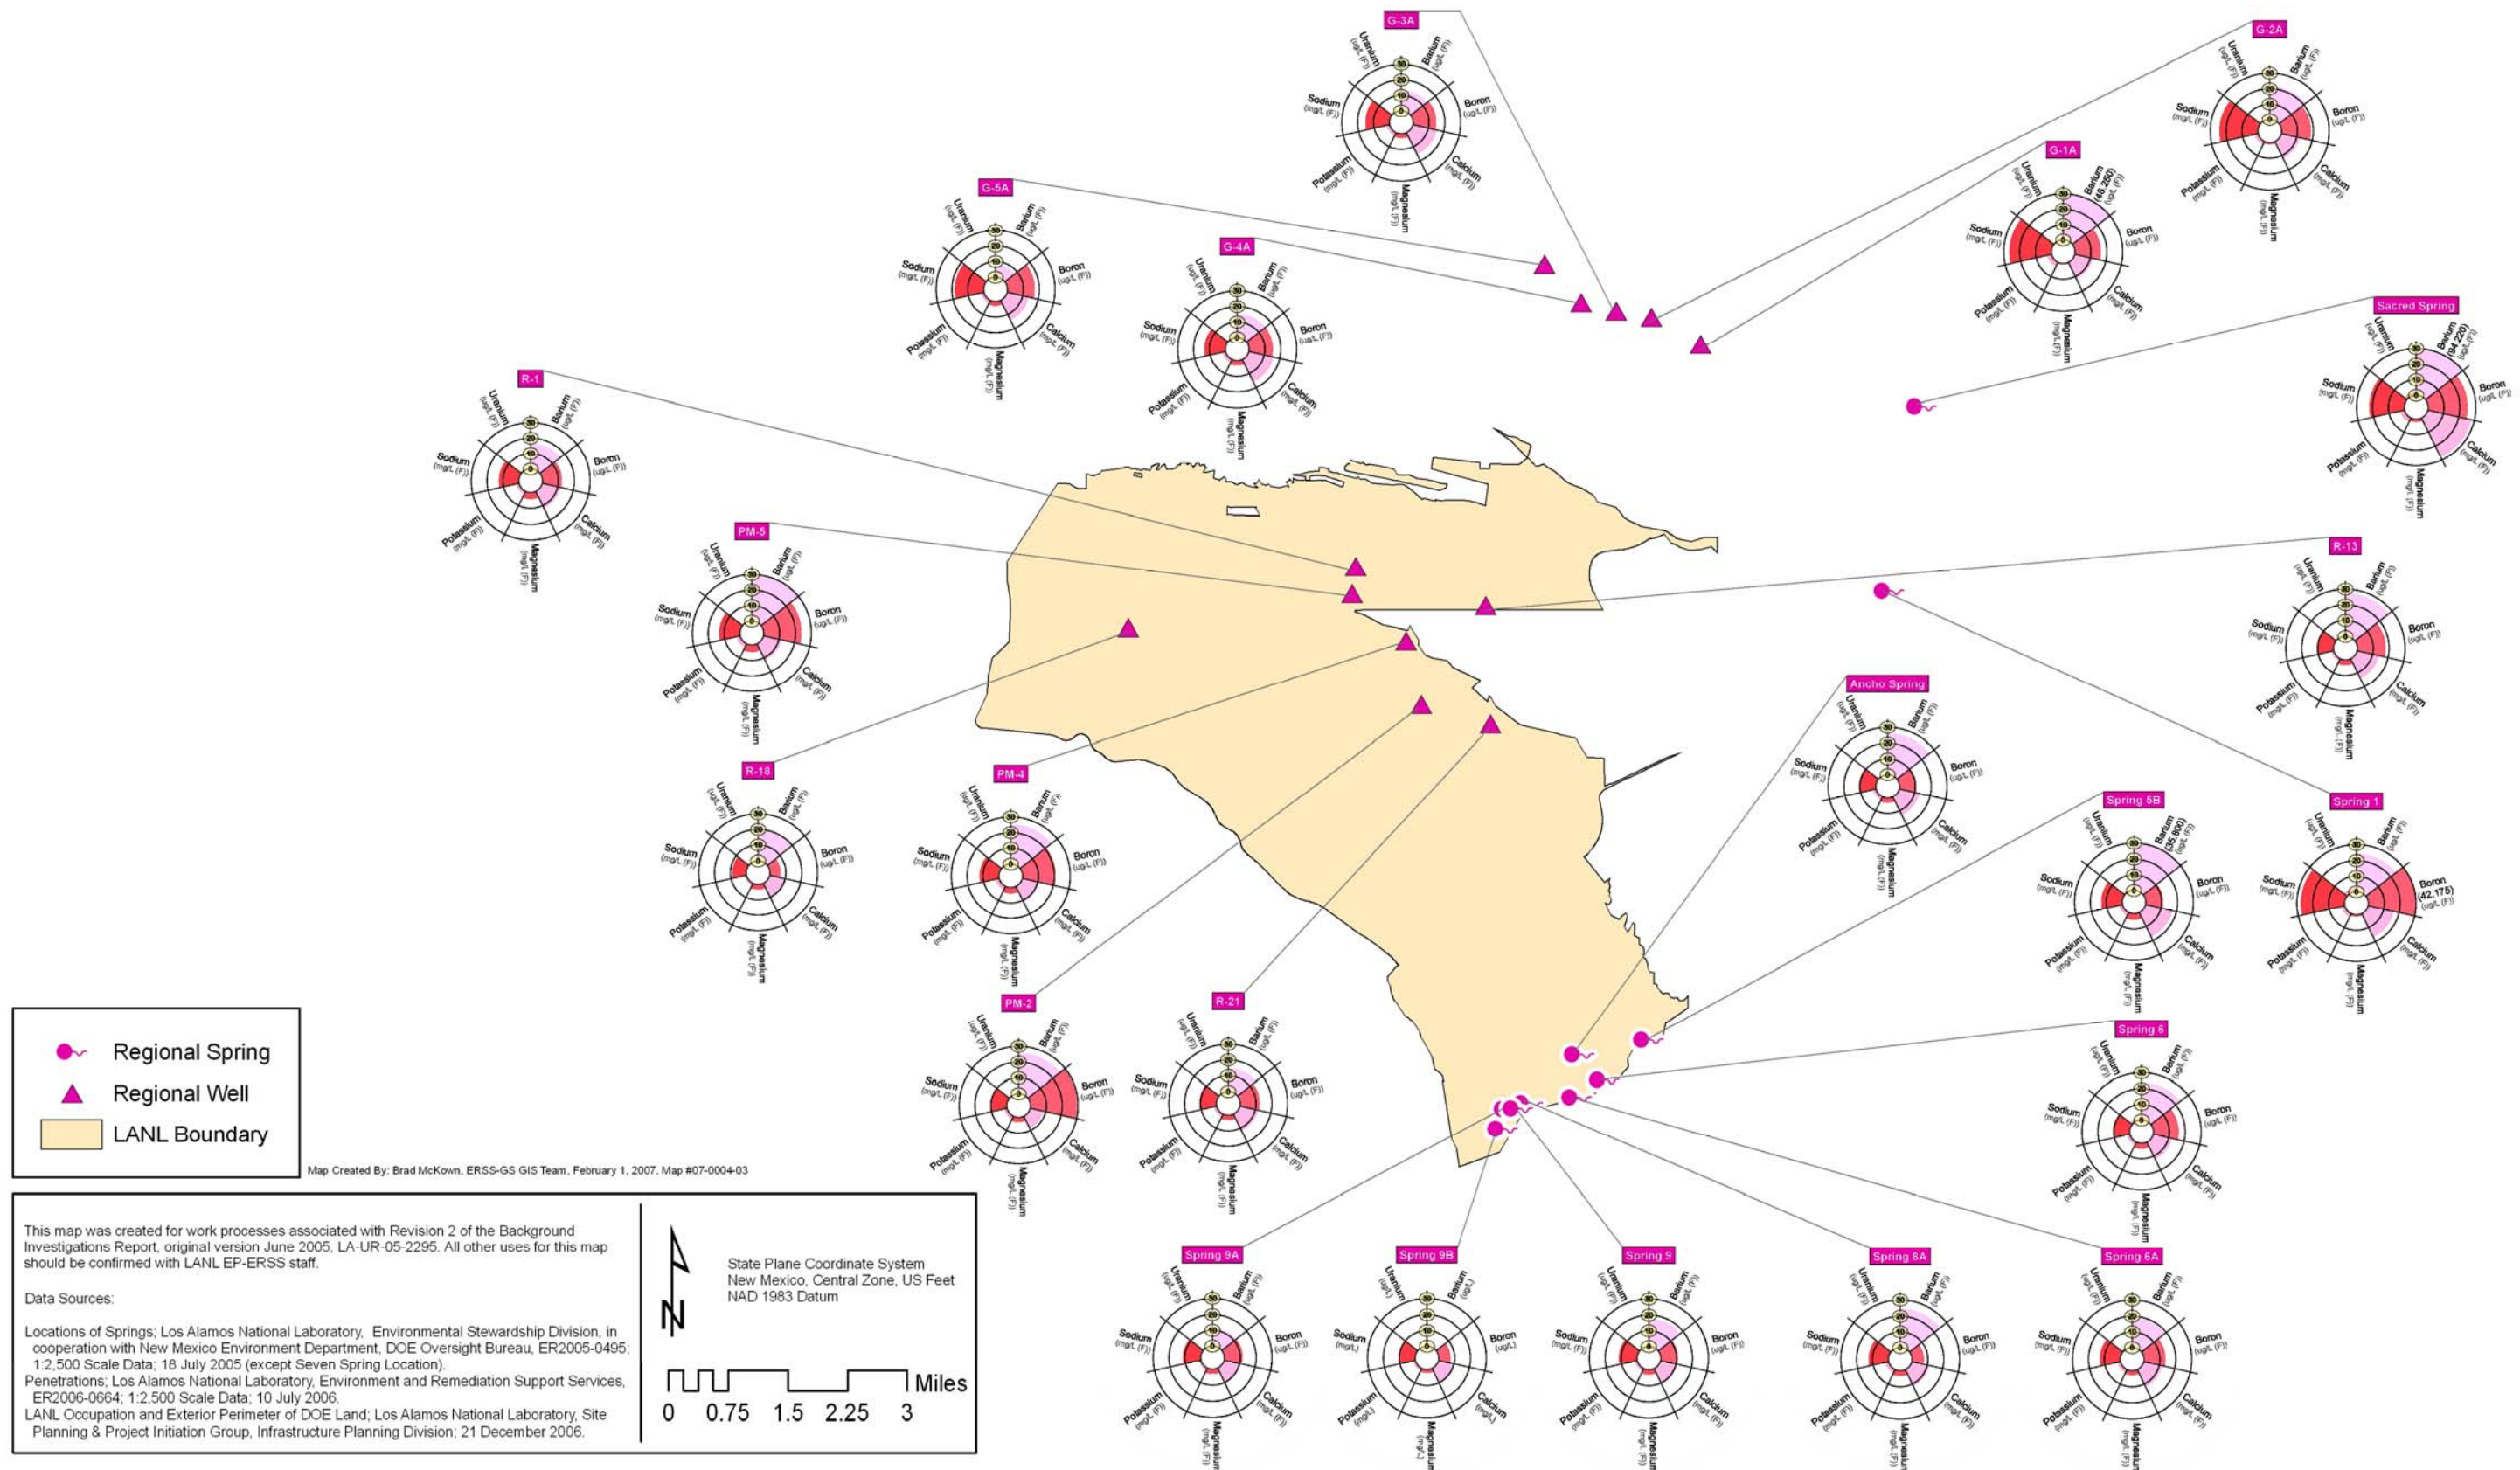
G-3A
Uranium (ug/L (F)) Barium (ug/L (F)) Boron (ug/L (F)) Calcium (mg/L (F)) Magnesium (mg/L (F)) Potassium (mg/L (F)) Sodium (mg/L (F))
30 20 10 0

G-2A
Uranium (ug/L (F)) Barium (ug/L (F)) Boron (ug/L (F)) Calcium (mg/L (F)) Magnesium (mg/L (F)) Potassium (mg/L (F)) Sodium (mg/L (F))

G-1A
Uranium (ug/L (F)) Barium (46.250) (ug/L (F)) Boron (ug/L (F)) Calcium (mg/L (F)) Magnesium (mg/L (F)) Potassium (mg/L (F)) Sodium (mg/L (F))

G-5A
Uranium (ug/L (F)) Barium (ug/L (F)) Boron (ug/L (F)) Calcium (mg/L (F)) Magnesium (mg/L (F)) Potassium (mg/L (F)) Sodium (mg/L (F))

G-4A
Uranium (ug/L (F)) Barium (ug/L (F)) Boron (ug/L (F)) Calcium (mg/L (F)) Magnesium (mg/L (F)) Potassium (mg/L (F)) Sodium (mg/L (F))

Sacred Spring
Uranium (ug/L (F)) Barium (84.220) (ug/L (F)) Boron (ug/L (F)) Calcium (mg/L (F)) Magnesium (mg/L (F)) Potassium (mg/L (F)) Sodium (mg/L (F))

R-1
Uranium (ug/L (F)) Barium (ug/L (F)) Boron (ug/L (F)) Calcium (mg/L (F)) Magnesium (mg/L (F)) Potassium (mg/L (F)) Sodium (mg/L (F))

PM-5
Uranium (ug/L (F)) Barium (ug/L (F)) Boron (ug/L (F)) Calcium (mg/L (F)) Magnesium (mg/L (F)) Potassium (mg/L (F)) Sodium (mg/L (F))

R-13
Uranium (ug/L (F)) Barium (ug/L (F)) Boron (ug/L (F)) Calcium (mg/L (F)) Magnesium (mg/L (F)) Potassium (mg/L (F)) Sodium (mg/L (F))

Ancho Spring
Uranium (ug/L (F)) Barium (ug/L (F)) Boron (ug/L (F)) Calcium (mg/L (F)) Magnesium (mg/L (F)) Potassium (mg/L (F)) Sodium (mg/L (F))

R-18
Uranium (ug/L (F)) Barium (ug/L (F)) Boron (ug/L (F)) Calcium (mg/L (F)) Magnesium (mg/L (F)) Potassium (mg/L (F)) Sodium (mg/L (F))

PM-4
Uranium (ug/L (F)) Barium (ug/L (F)) Boron (ug/L (F)) Calcium (mg/L (F)) Magnesium (mg/L (F)) Potassium (mg/L (F)) Sodium (mg/L (F))

Spring 5B
Uranium (ug/L (F)) Barium (35.800) (ug/L (F)) Boron (ug/L (F)) Calcium (mg/L (F)) Magnesium (mg/L (F)) Potassium (mg/L (F)) Sodium (mg/L (F))

Spring 1
Uranium (ug/L (F)) Barium (ug/L (F)) Boron (42.175) (ug/L (F)) Calcium (mg/L (F)) Magnesium (mg/L (F)) Potassium (mg/L (F)) Sodium (mg/L (F))

PM-2
Uranium (ug/L (F)) Barium (ug/L (F)) Boron (ug/L (F)) Calcium (mg/L (F)) Magnesium (mg/L (F)) Potassium (mg/L (F)) Sodium (mg/L (F))

R-21
Uranium (ug/L (F)) Barium (ug/L (F)) Boron (ug/L (F)) Calcium (mg/L (F)) Magnesium (mg/L (F)) Potassium (mg/L (F)) Sodium (mg/L (F))

Spring 6
Uranium (ug/L (F)) Barium (ug/L (F)) Boron (ug/L (F)) Calcium (mg/L (F)) Magnesium (mg/L (F)) Potassium (mg/L (F)) Sodium (mg/L (F))

Regional Spring
Regional Well
LANL Boundary

Map Created By: Brad McKown, ERSS-GS GIS Team, February 1, 2007, Map #07-0004-03

This map was created for work processes associated with Revision 2 of the Background Investigations Report, original version June 2005, LA-UR-05-2295. All other uses for this map should be confirmed with LANL EP-ERSS staff.

Data Sources:

Locations of Springs; Los Alamos National Laboratory, Environmental Stewardship Division, in cooperation with New Mexico Environment Department, DOE Oversight Bureau, ER2005-0495; 1:2,500 Scale Data; 18 July 2005 (except Seven Spring Location).
Penetrations; Los Alamos National Laboratory, Environment and Remediation Support Services, ER2006-0664; 1:2,500 Scale Data; 10 July 2006.
LANL Occupation and Exterior Perimeter of DOE Land; Los Alamos National Laboratory, Site Planning & Project Initiation Group, Infrastructure Planning Division; 21 December 2006.

N
State Plane Coordinate System
New Mexico, Central Zone, US Feet
NAD 1983 Datum

0 0.75 1.5 2.25 3 Miles

Spring 9A
Uranium (ug/L (F)) Barium (ug/L (F)) Boron (ug/L (F)) Calcium (mg/L (F)) Magnesium (mg/L (F)) Potassium (mg/L (F)) Sodium (mg/L (F))

Spring 9B
Uranium (ug/L) Barium (ug/L) Boron (ug/L) Calcium (mg/L) Magnesium (mg/L) Potassium (mg/L) Sodium (mg/L)

Spring 9
Uranium (ug/L (F)) Barium (ug/L (F)) Boron (ug/L (F)) Calcium (mg/L (F)) Magnesium (mg/L (F)) Potassium (mg/L (F)) Sodium (mg/L (F))

Spring 8A
Uranium (ug/L (F)) Barium (ug/L (F)) Boron (ug/L (F)) Calcium (mg/L (F)) Magnesium (mg/L (F)) Potassium (mg/L (F)) Sodium (mg/L (F))

Spring 6A
Uranium (ug/L (F)) Barium (ug/L (F)) Boron (ug/L (F)) Calcium (mg/L (F)) Magnesium (mg/L (F)) Potassium (mg/L (F)) Sodium (mg/L (F))